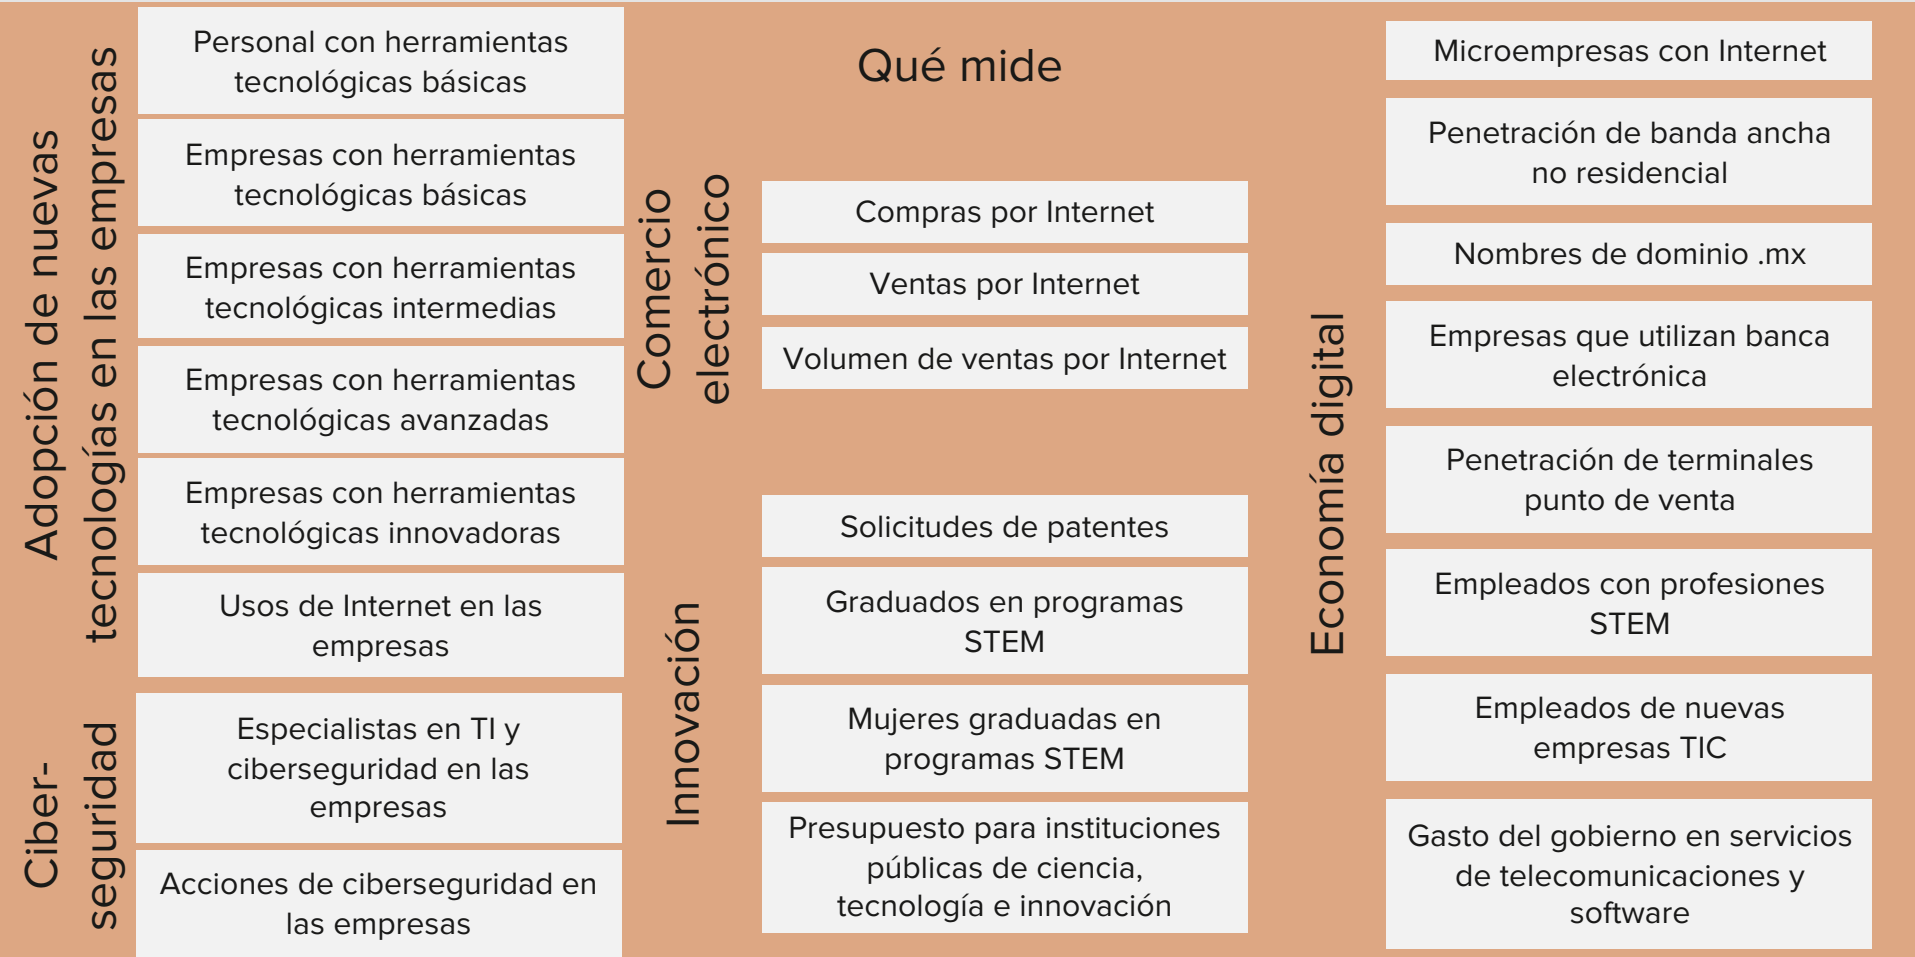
Adopción de nuevas tecnologías en las empresas

Personal con herramientas tecnológicas básicas

Empresas con herramientas tecnológicas básicas

Empresas con herramientas tecnológicas intermedias

Empresas con herramientas tecnológicas avanzadas

Empresas con herramientas tecnológicas innovadoras

Usos de Internet en las empresas

Ciber-seguridad

Especialistas en TI y ciberseguridad en las empresas

Acciones de ciberseguridad en las empresas

Qué mide

Comercio electrónico

Compras por Internet

Ventas por Internet

Volumen de ventas por Internet

Innovación

Solicitudes de patentes

Graduados en programas STEM

Mujeres graduadas en programas STEM

Presupuesto para instituciones públicas de ciencia, tecnología e innovación

Economía digital

Microempresas con Internet

Penetración de banda ancha no residencial

Nombres de dominio .mx

Empresas que utilizan banca electrónica

Penetración de terminales punto de venta

Empleados con profesiones STEM

Empleados de nuevas empresas TIC

Gasto del gobierno en servicios de telecomunicaciones y software